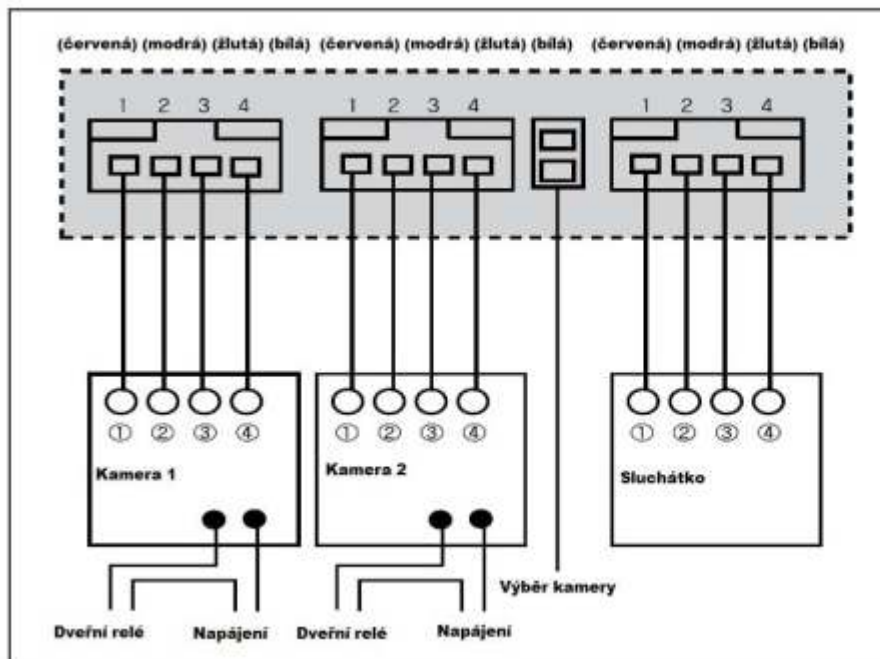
(červená) (modrá) (žlutá) (bílá) (červená) (modrá) (žlutá) (bílá) (červená) (modrá) (žlutá) (bílá)

1 2 3 4
1 2 3 4
1 2 3 4

① ② ③ ④
Kamera 1

① ② ③ ④
Kamera 2

① ② ③ ④
Sluchátko

Výběr kamery

Dveřní relé Napájení Dveřní relé Napájení